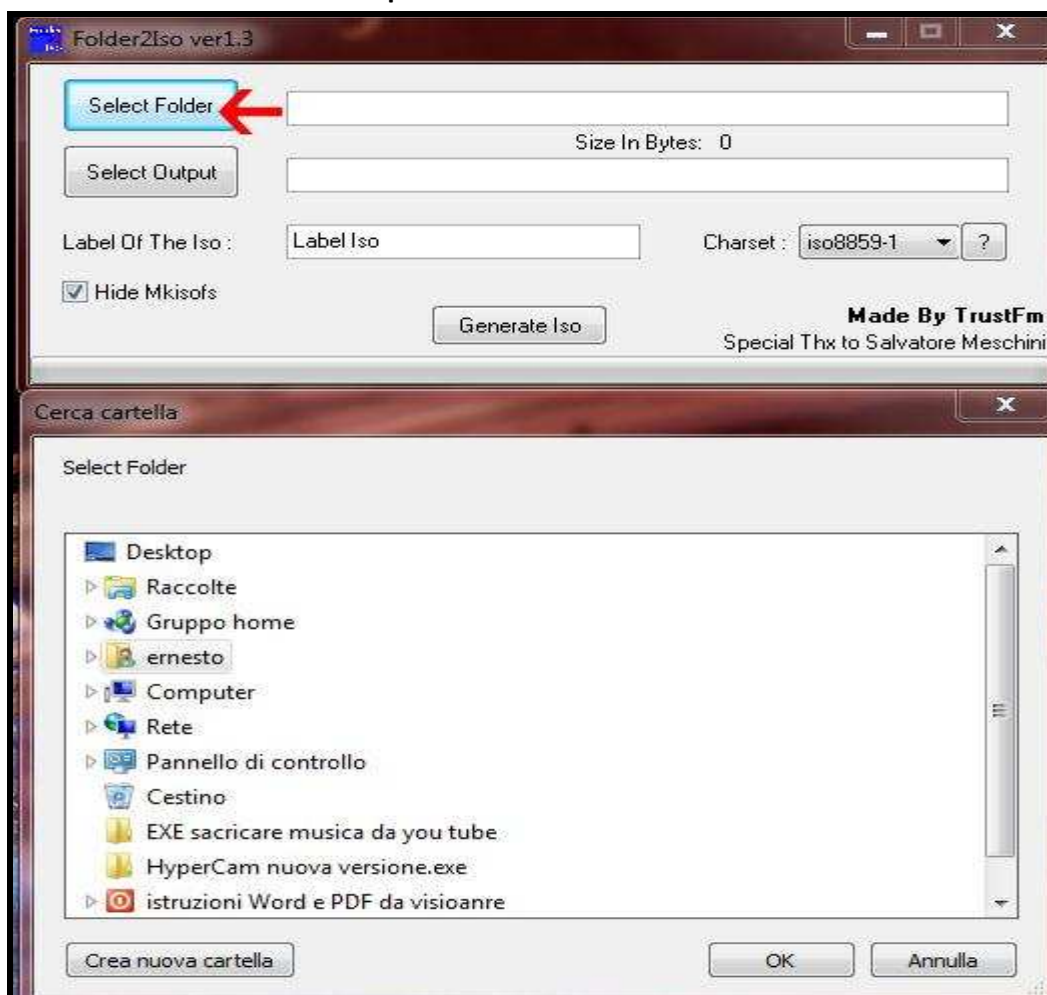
Folder2Iso ver1.3

Select Folder

Size In Bytes: 0

Select Output

Label Of The Iso :
Label Iso

Charset : iso8859-1 ?

Hide Mkisofs

Generate Iso

Made By TrustFm
Special Thx to Salvatore Meschini

Cerca cartella

Select Folder

Desktop
Raccolte
Gruppo home
ernesto
Computer
Rete
Pannello di controllo
Cestino
EXE sacricare musica da you tube
HyperCam nuova versione.exe
istruzioni Word e PDF da visioanre

Crea nuova cartella

OK

Annulla